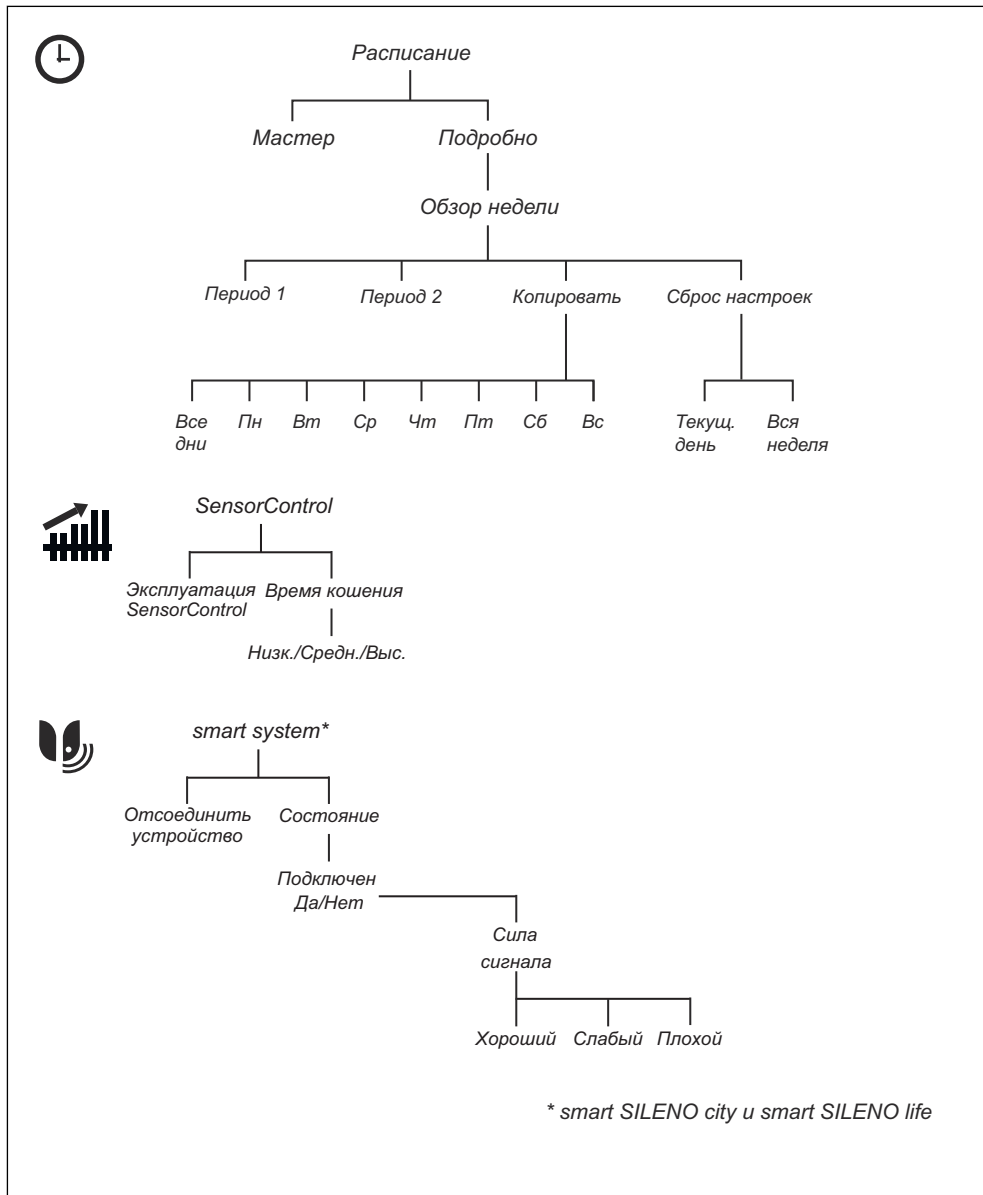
Расписание

Мастер

Подробно

Обзор недели

Период 1

Период 2

Копировать

Сброс настроек

Все дни

Пн

Вт

Ср

Чт

Пт

Сб

Вс

Текущ. день

Вся неделя

SensorControl

Эксплуатация SensorControl

Время кошения

Низк./Средн./Выс.

smart system*

Отсоединить устройство

Состояние

Подключен Да/Нет

Сила сигнала

Хороший

Слабый

Плохой

* smart SILENO city и smart SILENO life